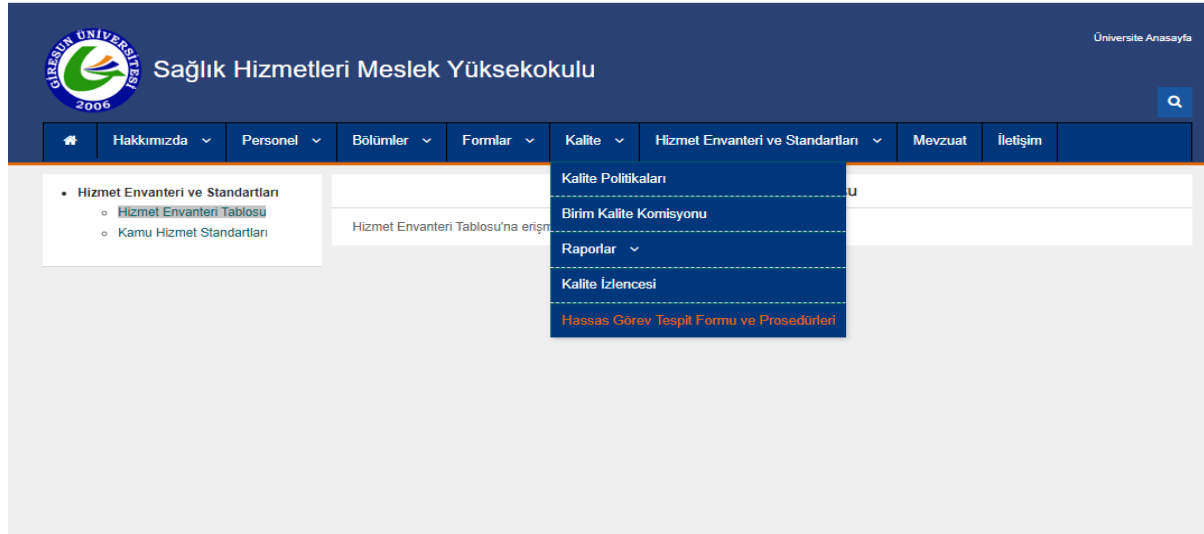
GİRESUN ÜNİVERSİTESİ 2006

Sağlık Hizmetleri Meslek Yüksekokulu

Üniversite Anasayfa

Hakkımızda Personel Bölümler Formlar Kalite Hizmet Envanteri ve Standartları Mevzuat İletişim

- Hizmet Envanteri ve Standartları
  - Hizmet Envanteri Tablosu
  - Kamu Hizmet Standartları

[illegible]su

Hizmet Envanteri Tablosu'na erişm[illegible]

Kalite Politikaları
Birim Kalite Komisyonu
Raporlar
Kalite İzlencesi
Hassas Görev Tespit Formu ve Prosedürleri